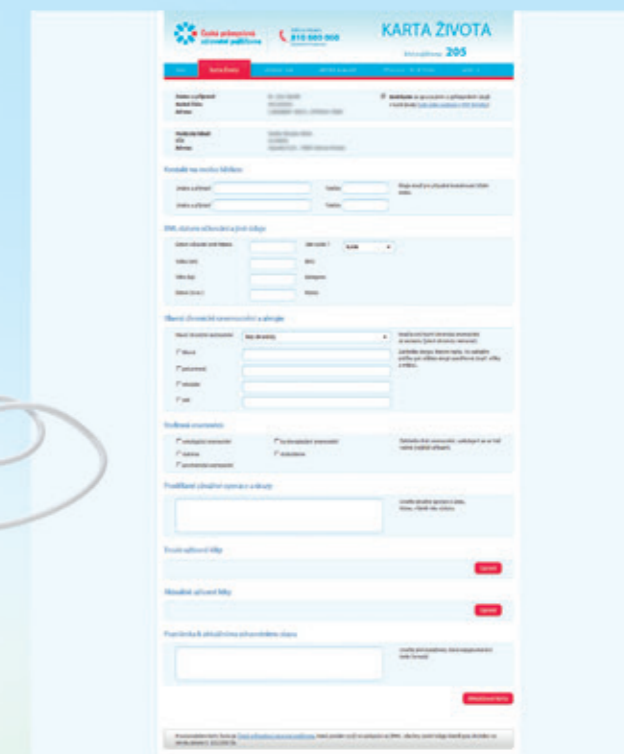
Česká průmyslová zdravotní pojišťovna

810 800 000

KARTA ŽIVOTA

205

Karta života

Kontakt na osobu blízkou

Jméno a příjmení

Telefon

Jméno a příjmení

Telefon

BMI, datum očkování a jiné údaje

Datum očkování proti tetanu

Krevní skupina

Výška (cm)

Váha (kg)

Obvod pasu

Hlavní chronická onemocnění a alergie

Hlavní chronická onemocnění

léky

potraviny

inhalační

jiné

Dvojitá onemocnění

Prodělané závažné operace a úrazy

Trvale užívané léky

Uložit

Aktuálně užívané léky

Uložit

Poznámka k aktuálnímu zdravotnímu stavu

Aktualizovat kartu